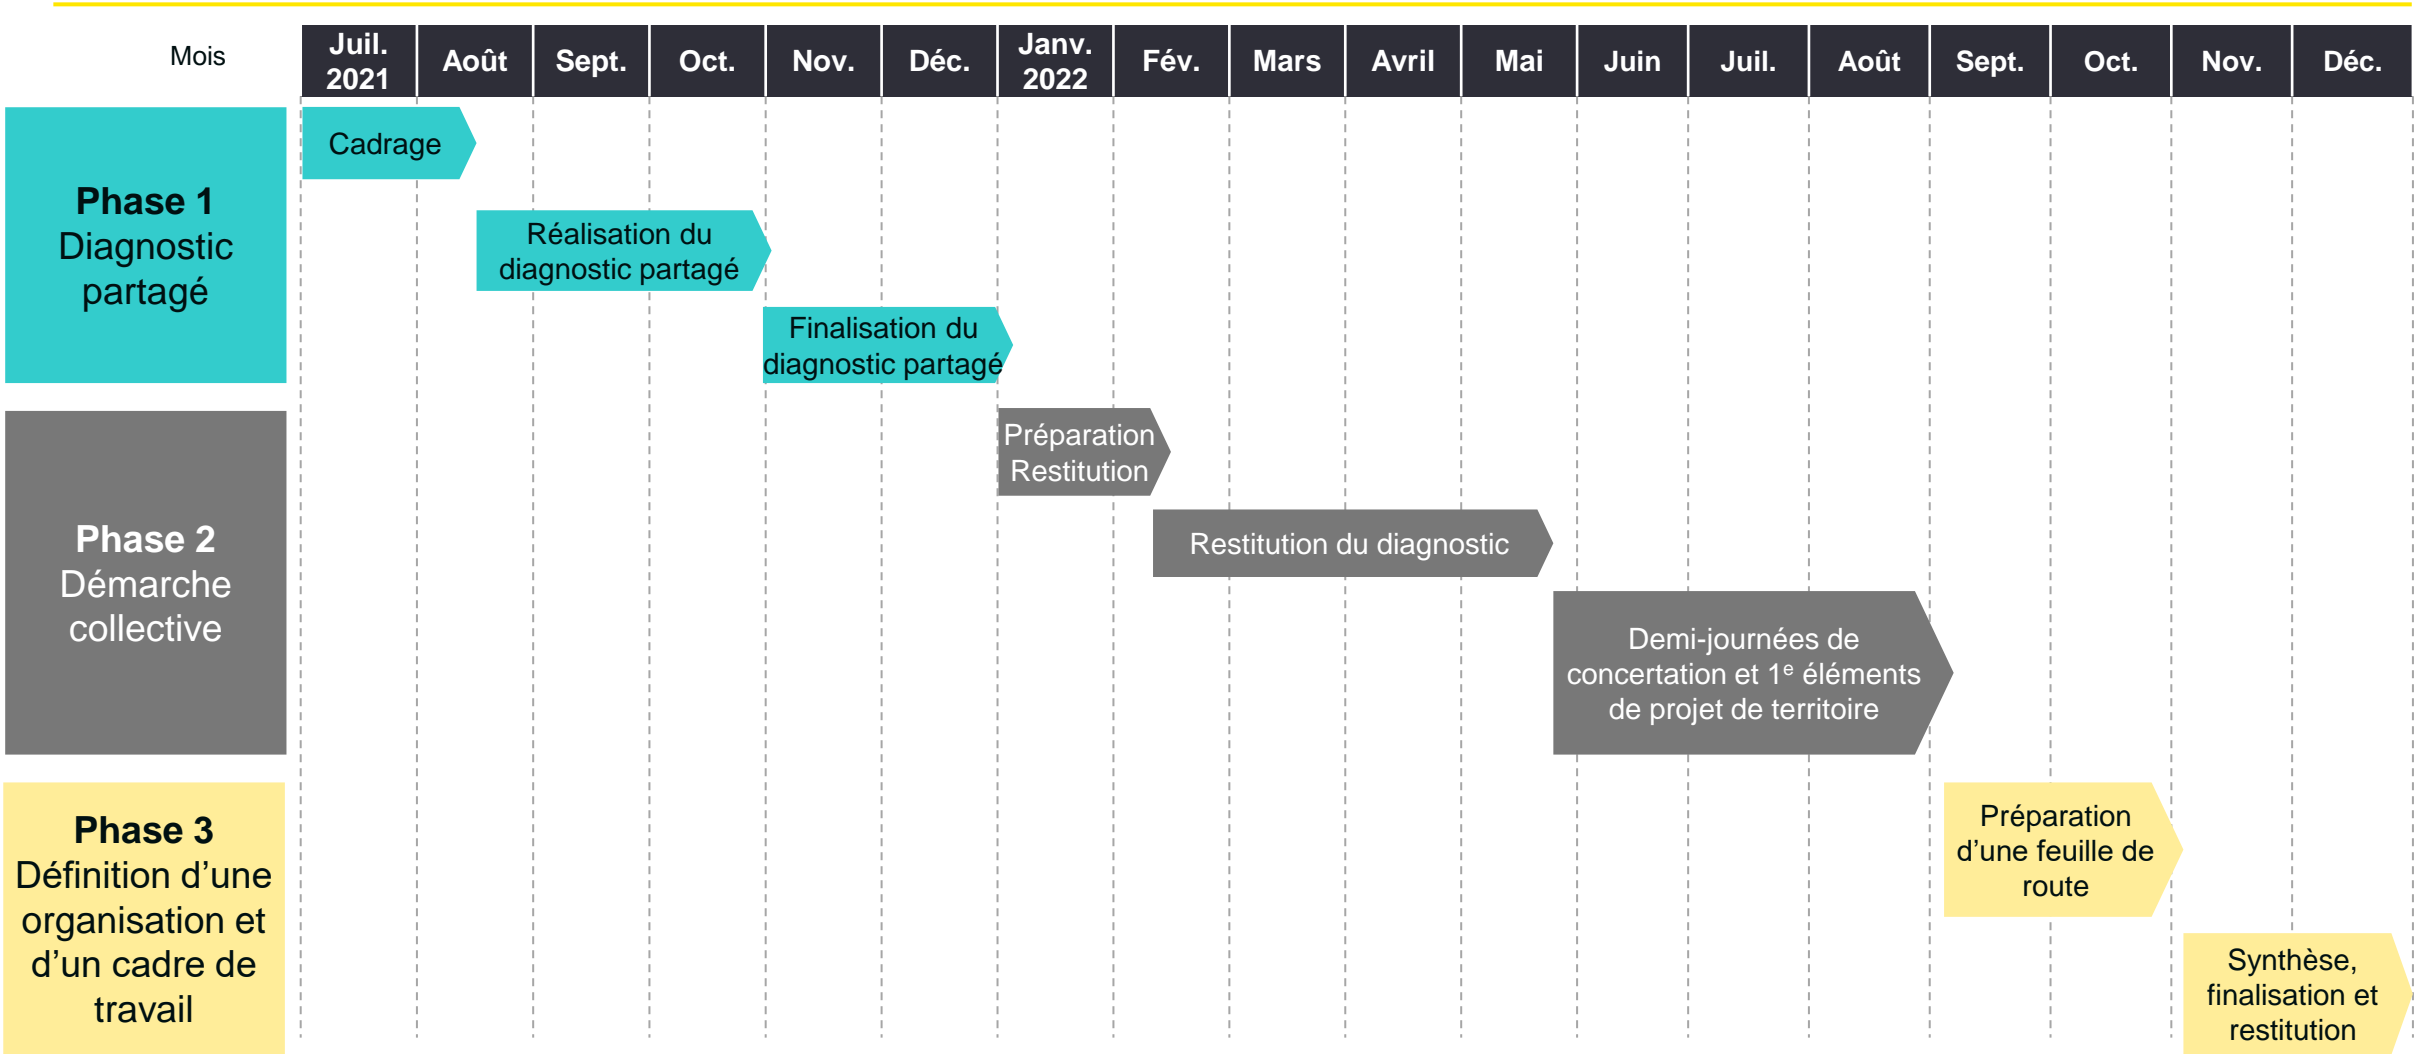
| Mois | Juil. 2021 | Août | Sept. | Oct. | Nov. | Déc. | Janv. 2022 | Fév. | Mars | Avril | Mai | Juin | Juil. | Août | Sept. | Oct. | Nov. | Déc. |
|---|---|---|---|---|---|---|---|---|---|---|---|---|---|---|---|---|---|---|

**Phase 1**
Diagnostic partagé

Cadrage

Réalisation du diagnostic partagé

Finalisation du diagnostic partagé

**Phase 2**
Démarche collective

Préparation Restitution

Restitution du diagnostic

Demi-journées de concertation et 1$^e$ éléments de projet de territoire

**Phase 3**
Définition d'une organisation et d'un cadre de travail

Préparation d'une feuille de route

Synthèse, finalisation et restitution